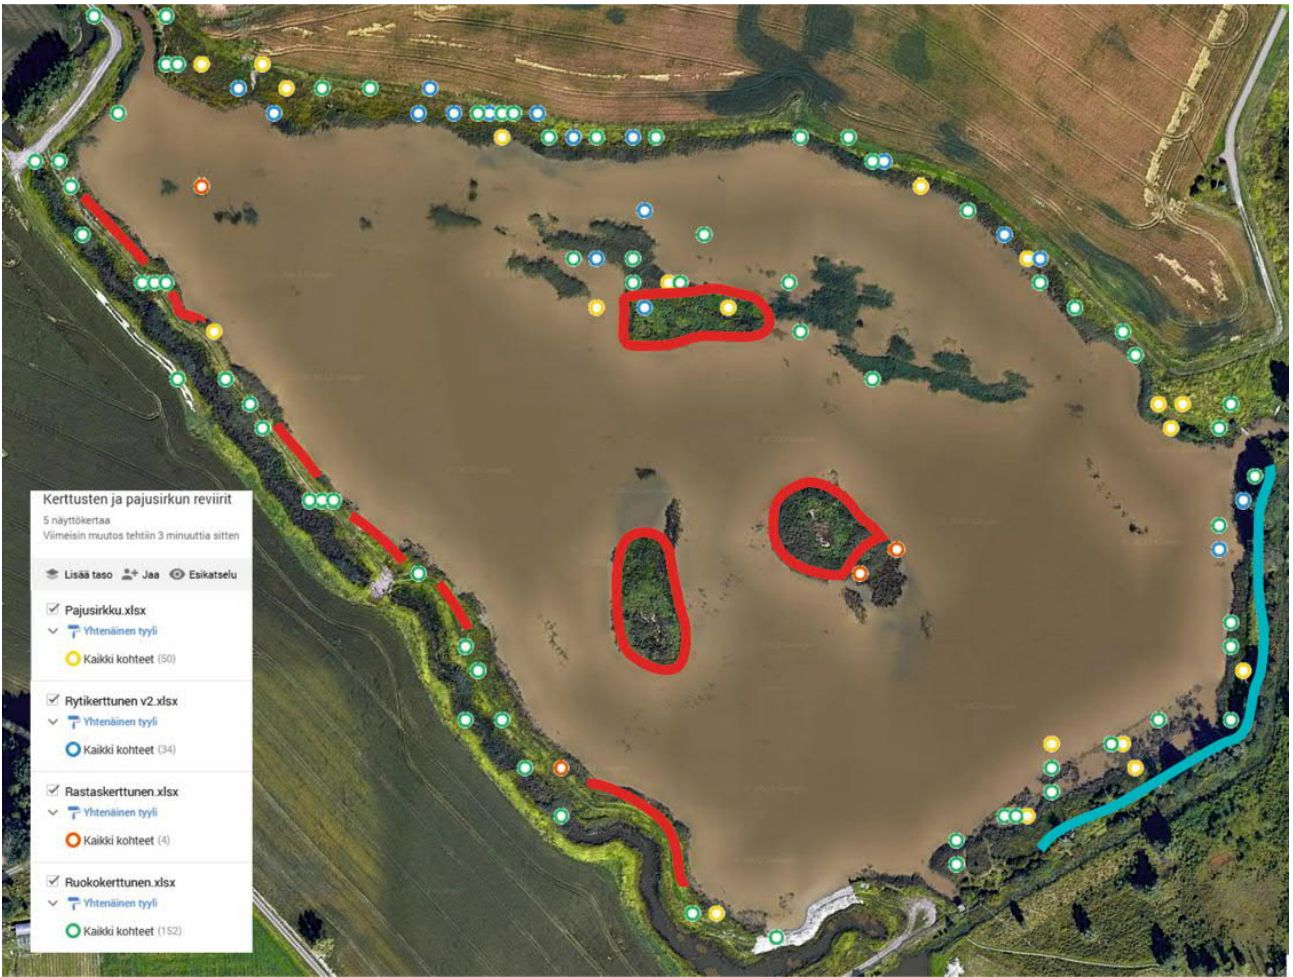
Kerttusten ja pajusirkun reviirit
5 näyttökertaa
Viimeisin muutos tehtiin 3 minuuttia sitten

Lisää taso
Jaa
Esikatselu

Pajusirkku.xlsx
Yhtenäinen tyyli
Kaikki kohteet (50)

Rytikerttunen v2.xlsx
Yhtenäinen tyyli
Kaikki kohteet (34)

Rastaskerttunen.xlsx
Yhtenäinen tyyli
Kaikki kohteet (4)

Ruokokerttunen.xlsx
Yhtenäinen tyyli
Kaikki kohteet (152)